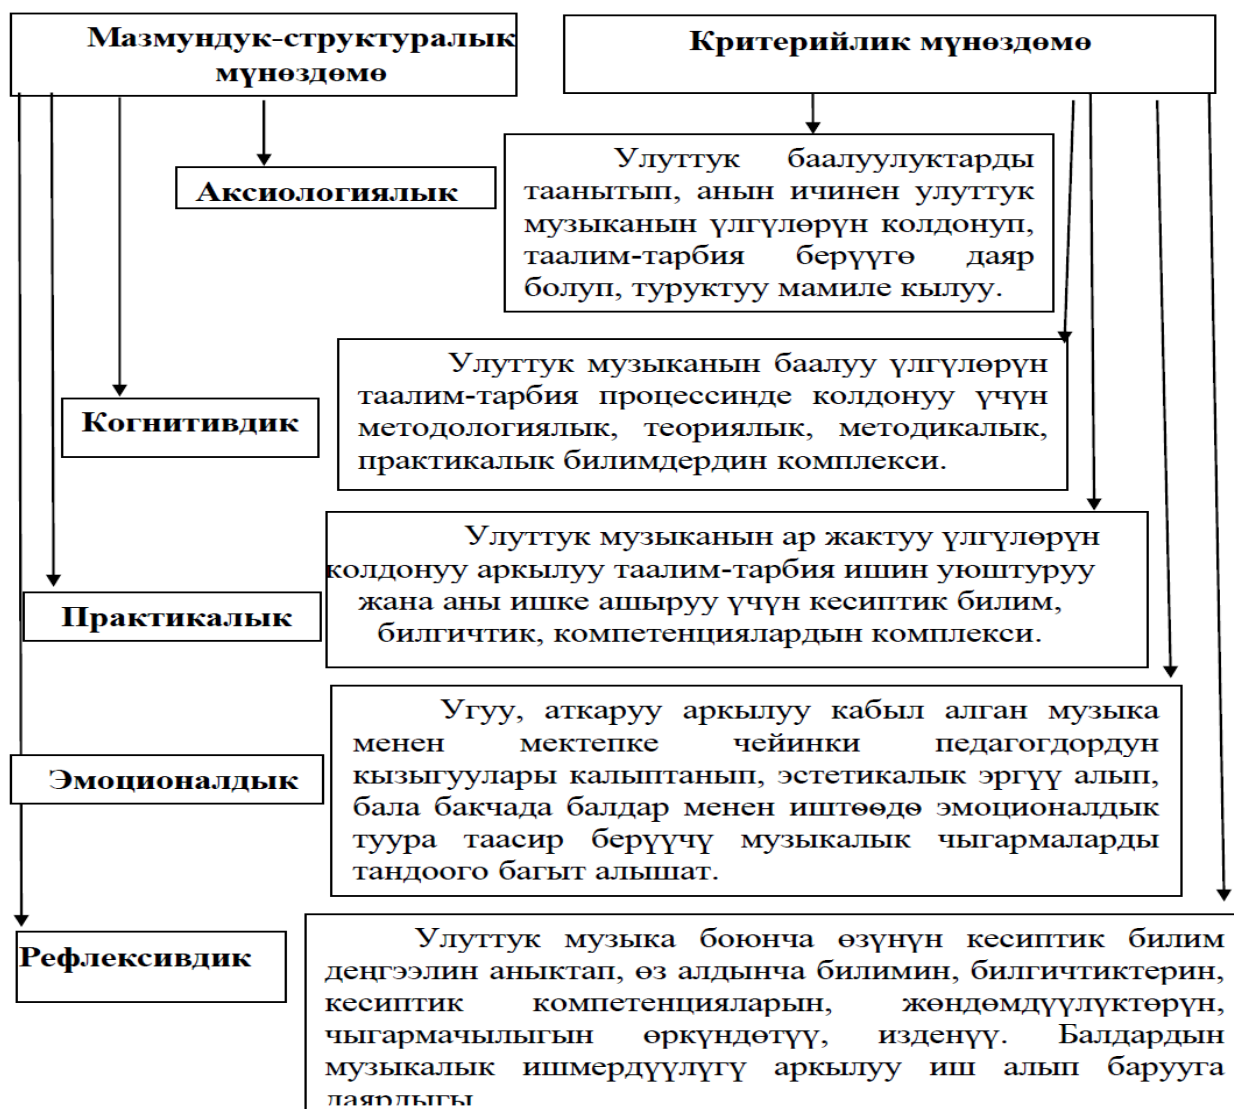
Мазмундук-структуралык мүнөздөмө

Критерийлик мүнөздөмө

Аксиологиялык

Улуттук баалуулуктарды таанытып, анын ичинен улуттук музыканын үлгүлөрүн колдонуп, таалим-тарбия берүүгө даяр болуп, туруктуу мамиле кылуу.

Улуттук музыканын баалуу үлгүлөрүн таалим-тарбия процессинде колдонуу үчүн методологиялык, теориялык, методикалык, практикалык билимдердин комплекси.

Когнитивдик

Улуттук музыканын ар жактуу үлгүлөрүн колдонуу аркылуу таалим-тарбия ишин уюштуруу жана аны ишке ашыруу үчүн кесиптик билим, билгичтик, компетенциялардын комплекси.

Практикалык

Угуу, аткаруу аркылуу кабыл алган музыка менен мектепке чейинки педагогдордун кызыгуулары калыптанып, эстетикалык эргүү алып, бала бакчада балдар менен иштөөдө эмоционалдык туура таасир берүүчү музыкалык чыгармаларды тандоого багыт алышат.

Эмоционалдык

Рефлексивдик

Улуттук музыка боюнча өзүнүн кесиптик билим деңгээлин аныктап, өз алдынча билимин, билгичтиктерин, кесиптик компетенцияларын, жөндөмдүүлүктөрүн, чыгармачылыгын өркүндөтүү, изденүү. Балдардын музыкалык ишмердүүлүгү аркылуу иш алып барууга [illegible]